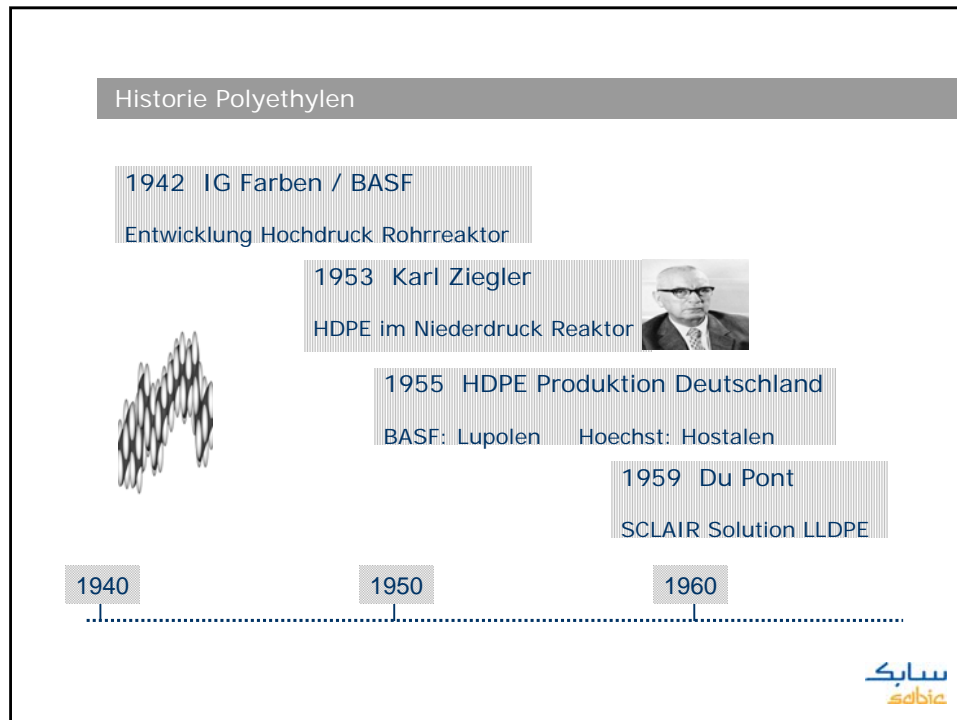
Historie Polyethylen

1942 IG Farben / BASF

Entwicklung Hochdruck Rohrreaktor

1953 Karl Ziegler

HDPE im Niederdruck Reaktor

1955 HDPE Produktion Deutschland

BASF: Lupolen Hoechst: Hostalen

1959 Du Pont

SCLAIR Solution LLDPE

1940

1950

1960

سابك
sabic